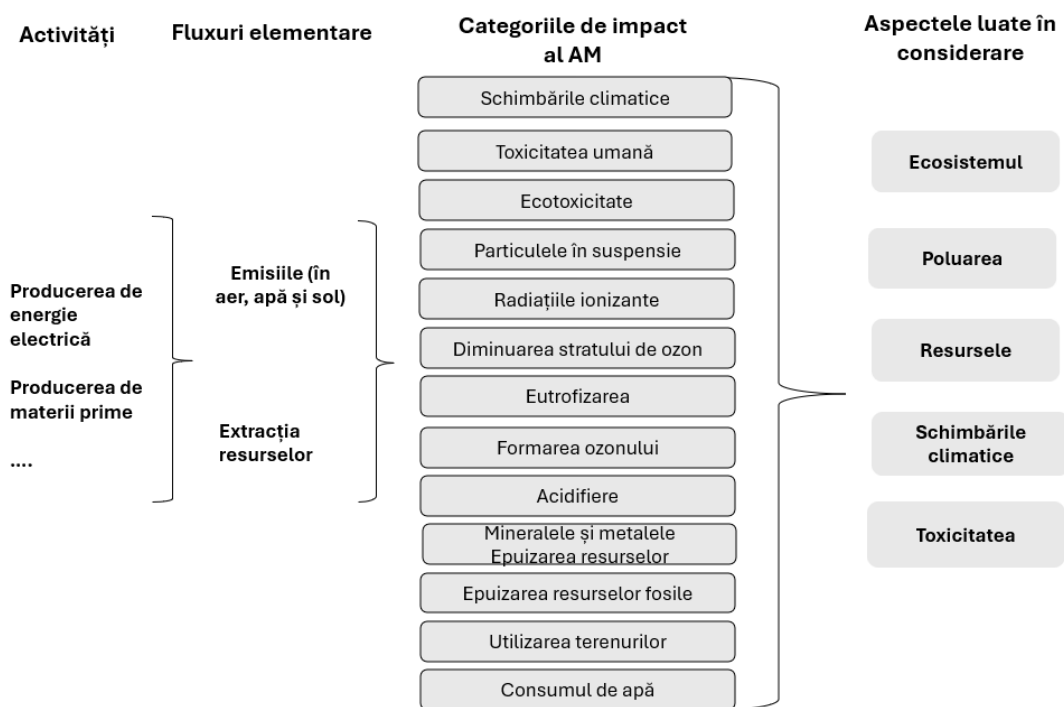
Activități

Fluxuri elementare

Categoriile de impact al AM

Aspectele luate în considerare

Producerea de energie electrică

Producerea de materii prime

....

Emisiile (în aer, apă și sol)

Extracția resurselor

Schimbările climatice

Toxicitatea umană

Ecotoxicitate

Particulele în suspensie

Radiațiile ionizante

Diminuarea stratului de ozon

Eutrofizarea

Formarea ozonului

Acidifiere

Mineralele și metalele Epuizarea resurselor

Epuizarea resurselor fosile

Utilizarea terenurilor

Consumul de apă

Ecosistemul

Poluarea

Resursele

Schimbările climatice

Toxicitatea